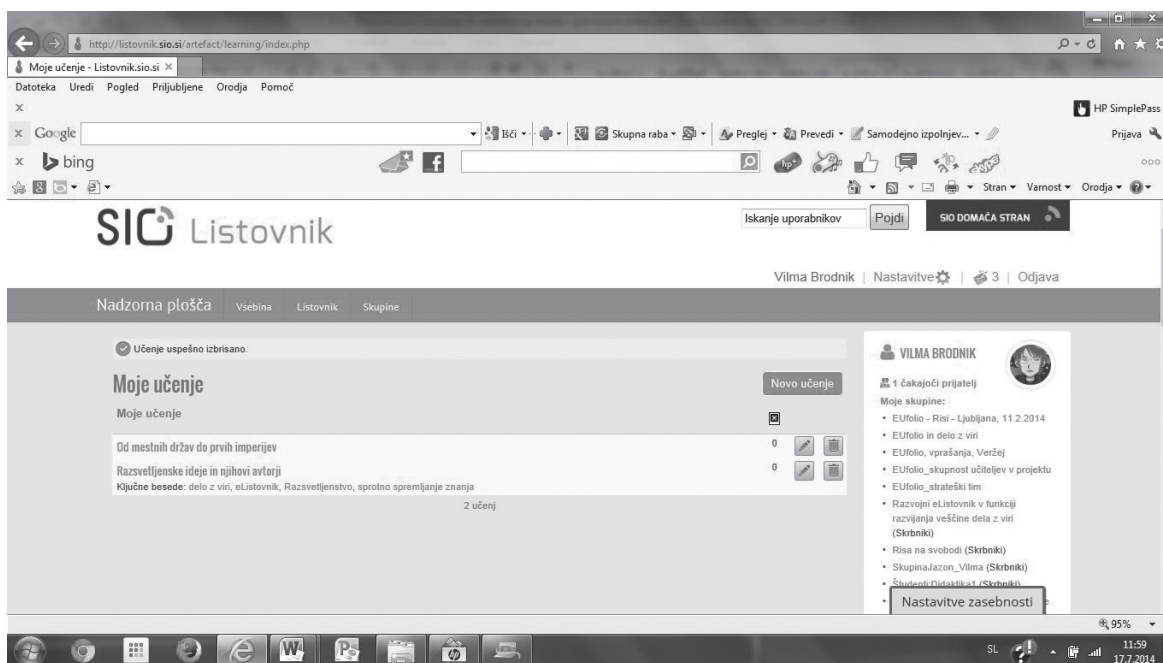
http://listovnik.sio.si/artefact/learning/index.php

Moje učenje - Listovnik.sio.si ×

Datoteka Uredi Pogled Priljubljene Orodja Pomoč

HP SimplePass

Google

Išči · Skupna raba · Preglej · Prevedi · Samodejno izpolnjev... ·

Prijava

bing

Stran · Varnost · Orodja ·

SIO Listovnik

Iskanje uporabnikov Pojdi SIO DOMAČA STRAN

Vilma Brodnik | Nastavitve | 3 | Odjava

Nadzorna plošča Vsebina Listovnik Skupine

Učenje uspešno izbrisano.

Moje učenje

Novo učenje

Moje učenje

Od mestnih držav do prvih imperijev 0

Razsvetljenske ideje in njihovi avtorji 0

Ključne besede: delo z viri, eListovnik, Razsvetljenstvo, sprotno spremljanje znanja

2 učenj

VILMA BRODNIK

1 čakajoči prijatelj

Moje skupine:

- EUfolio - Risi - Ljubljana, 11.2.2014
- EUfolio in delo z viri
- EUfolio, vprašanja, Veržej
- EUfolio_skupnost učiteljev v projektu
- EUfolio_strateški tim
- Razvojni eListovnik v funkciji razvijanja veščine dela z viri (Skrbniki)
- Risa na svobodi (Skrbniki)
- SkupinaJazon_Vilma (Skrbniki)
- Študenti Didaktika1 (Skrbniki)

Nastavitve zasebnosti

95%

SL 11:59 17.7.2014